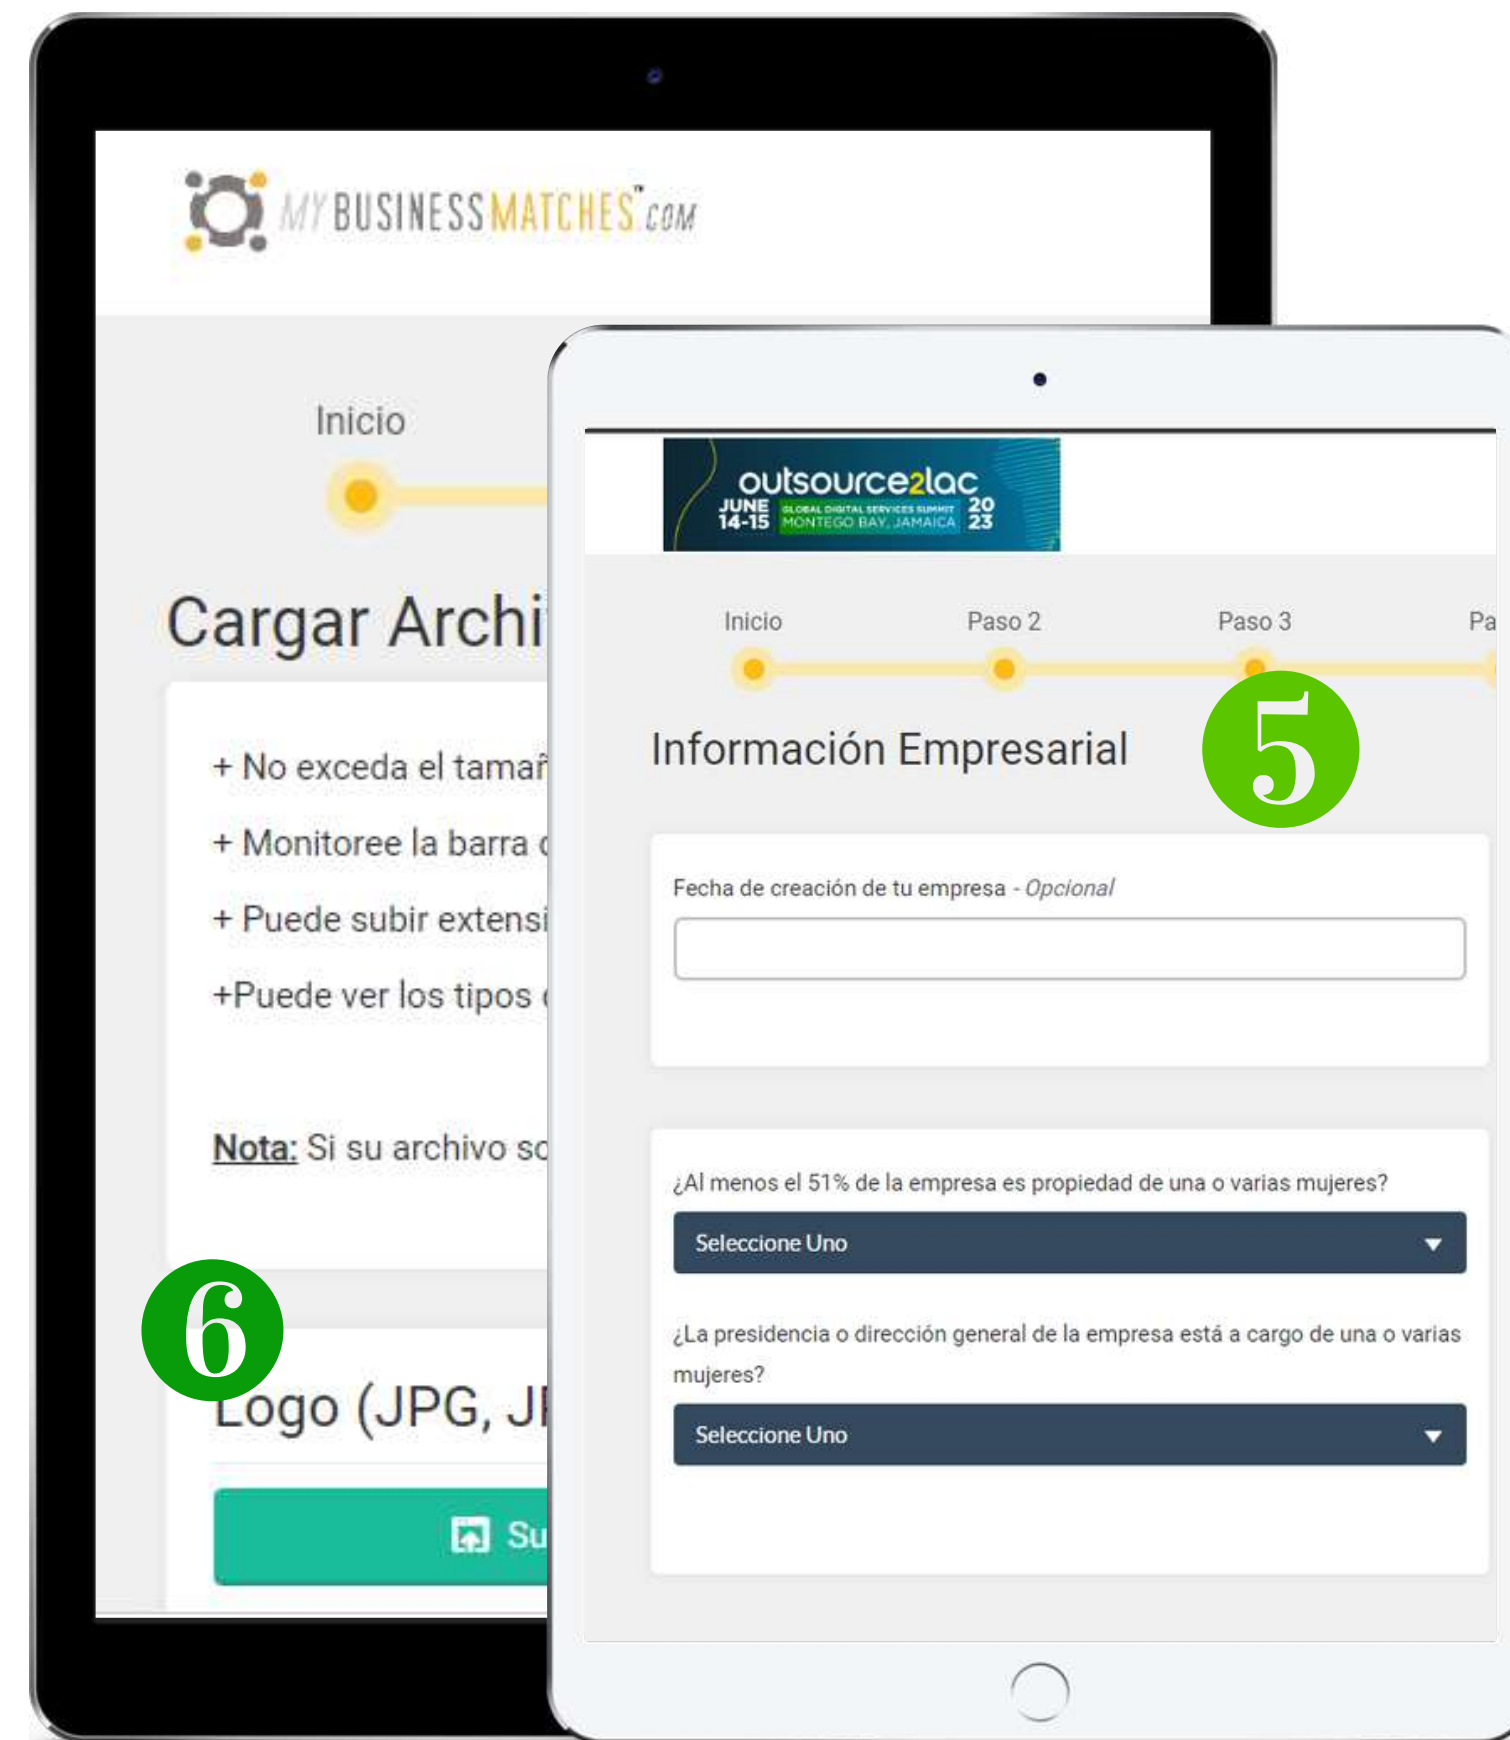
MYBUSINESSMATCHES.COM

Inicio

Cargar Archi

+ No exceda el tamañ

+ Monitoree la barra d

+ Puede subir extensi

+Puede ver los tipos d

Nota: Si su archivo so

6

Logo (JPG, JP

Su

outsource2lac
JUNE 14-15 GLOBAL DIGITAL SERVICES SUMMIT MONTEGO BAY, JAMAICA 20 23

Inicio Paso 2 Paso 3 Pa

Información Empresarial

5

Fecha de creación de tu empresa - Opcional

¿Al menos el 51% de la empresa es propiedad de una o varias mujeres?

Seleccione Uno

¿La presidencia o dirección general de la empresa está a cargo de una o varias mujeres?

Seleccione Uno